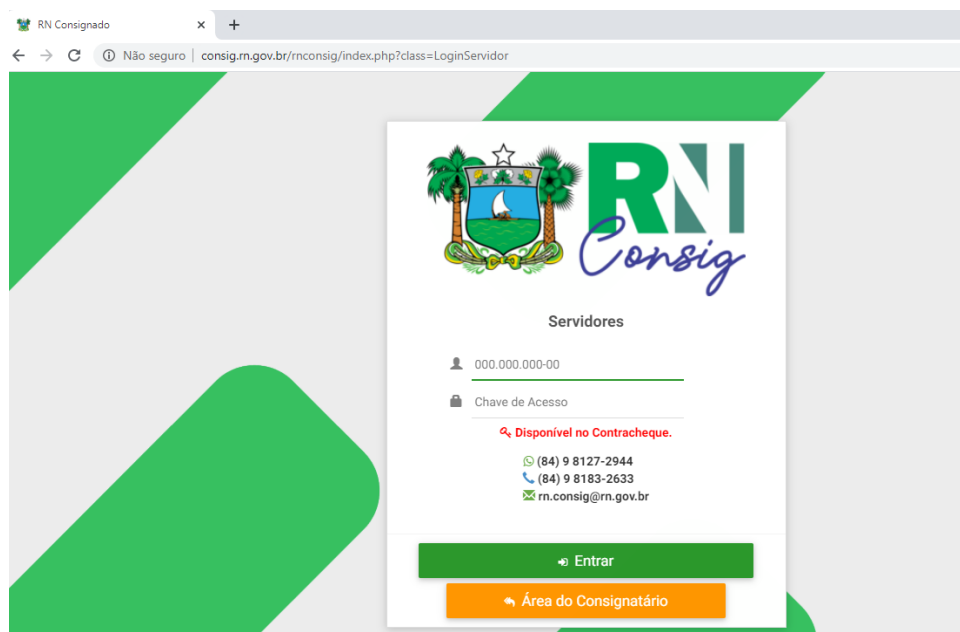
RN Consignado ×  +

Não seguro | consig.rn.gov.br/rnconsig/index.php?class=LoginServidor

RN
Consig

Servidores

000.000.000-00

Chave de Acesso

Disponível no Contracheque.

(84) 9 8127-2944
(84) 9 8183-2633
rn.consig@rn.gov.br

Entrar

Área do Consignatário